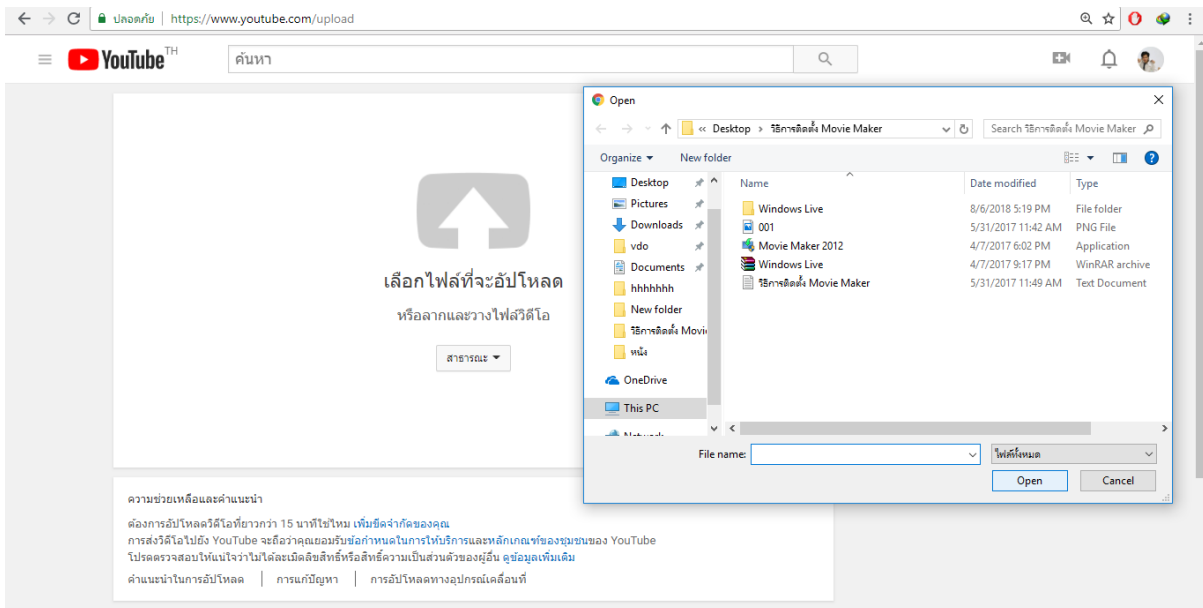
ปลอดภัย | https://www.youtube.com/upload

YouTube TH

ค้นหา

เลือกไฟล์ที่จะอัปโหลด

หรือลากและวางไฟล์วิดีโอ

สาธารณะ

ความช่วยเหลือและคำแนะนำ

ต้องการอัปโหลดวิดีโอที่ยาวกว่า 15 นาทีใช่ไหม เพิ่มขีดจำกัดของคุณ
การส่งวิดีโอไปยัง YouTube จะถือว่าคุณยอมรับข้อกำหนดในการให้บริการและหลักเกณฑ์ของชุมชนของ YouTube
โปรดตรวจสอบให้แน่ใจว่าไม่ได้ละเมิดลิขสิทธิ์หรือสิทธิ์ความเป็นส่วนตัวของผู้อื่น ดูข้อมูลเพิ่มเติม

คำแนะนำในการอัปโหลด | การแก้ปัญหา | การอัปโหลดทางอุปกรณ์เคลื่อนที่

Open

« Desktop › วิธีการติดตั้ง Movie Maker

Search วิธีการติดตั้ง Movie Maker

Organize ▾ New folder

Desktop
Pictures
Downloads
vdo
Documents
hhhhhhh
New folder
วิธีการติดตั้ง Movie
หนัง
OneDrive
This PC
Network

| Name | Date modified | Type |
|---|---|---|
| Windows Live | 8/6/2018 5:19 PM | File folder |
| 001 | 5/31/2017 11:42 AM | PNG File |
| Movie Maker 2012 | 4/7/2017 6:02 PM | Application |
| Windows Live | 4/7/2017 9:17 PM | WinRAR archive |
| วิธีการติดตั้ง Movie Maker | 5/31/2017 11:49 AM | Text Document |

File name:
ไฟล์ทั้งหมด
Open
Cancel